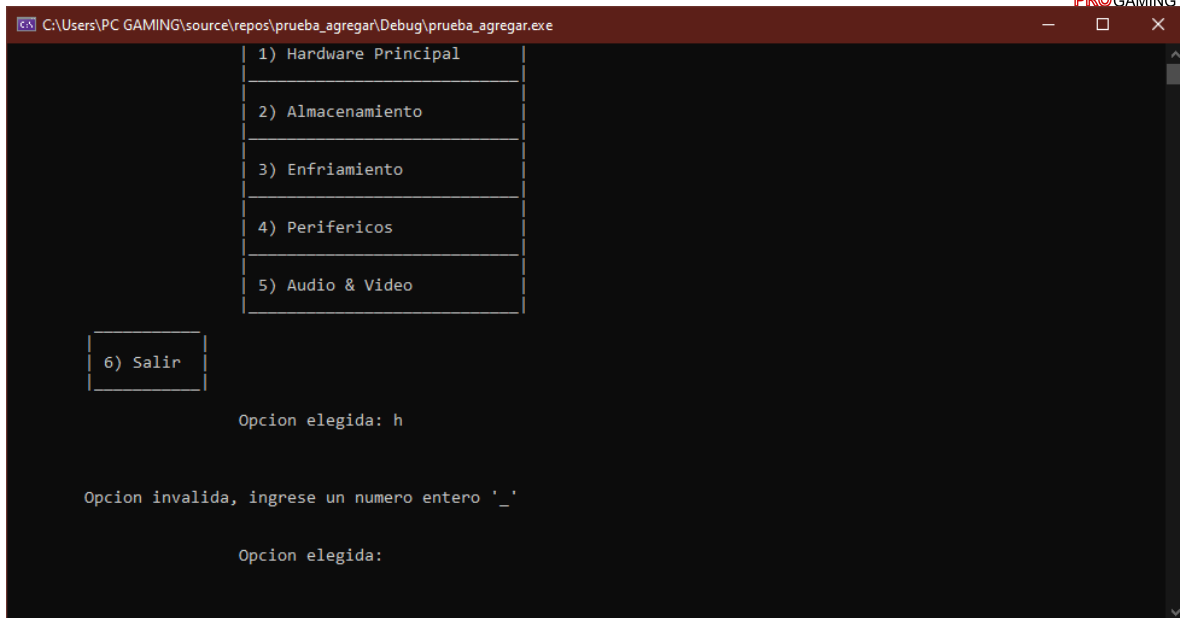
C:\Users\PC GAMING\source\repos\prueba_agregar\Debug\prueba_agregar.exe

PROGAMING

1) Hardware Principal

2) Almacenamiento

3) Enfriamiento

4) Perifericos

5) Audio & Video

6) Salir

Opcion elegida: h

Opcion invalida, ingrese un numero entero '_'

Opcion elegida: